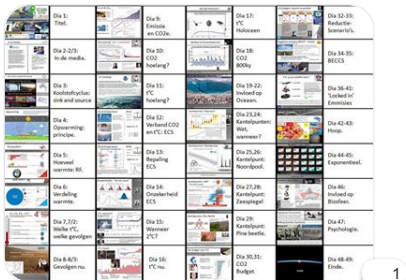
Dia 1: Titel.

Dia 2-2/3: In de media.

Dia 3: Koolstofcyclus: sink and source

Dia 4: Opwarming: principe.

Dia 5: Hoeveel warmte: RF.

Dia 6: Verdeling warmte.

Dia 7,7/2: Welke t°C, welke gevolgen

Dia 8-8/3: Gevolgen nu.

Dia 9: Emissie en CO2e.

Dia 10: CO2 hoeveel?

Dia 11: t°C hoeveel?

Dia 12: Verband CO2 en t°C: ECS

Dia 13: Bepaling ECS

Dia 14: Onzekerheid ECS

Dia 15: Wanneer 2°C?

Dia 16: t°C nu.

Dia 17: t°C Holoceen

Dia 18: CO2 800ky

Dia 19-22: Invloed op Oceaan.

Dia 23,24: Kantelpunt: Wat, wanneer?

Dia 25,26: Kantelpunt: Noordpool.

Dia 27,28: Kantelpunt: Zeespiegel

Dia 29: Kantelpunt: Pine beetle.

Dia 30,31: CO2 Budget

Dia 32-33: Reductie-Scenario's.

Dia 34-35: BECCS

Dia 36-41: 'Locked in' Emmissies

Dia 42-43: Hoop.

Dia 44-45: Exponenteel.

Dia 46: Invloed op Biosfeer.

Dia 47: Psychologie.

Dia 48-49: Einde.

1